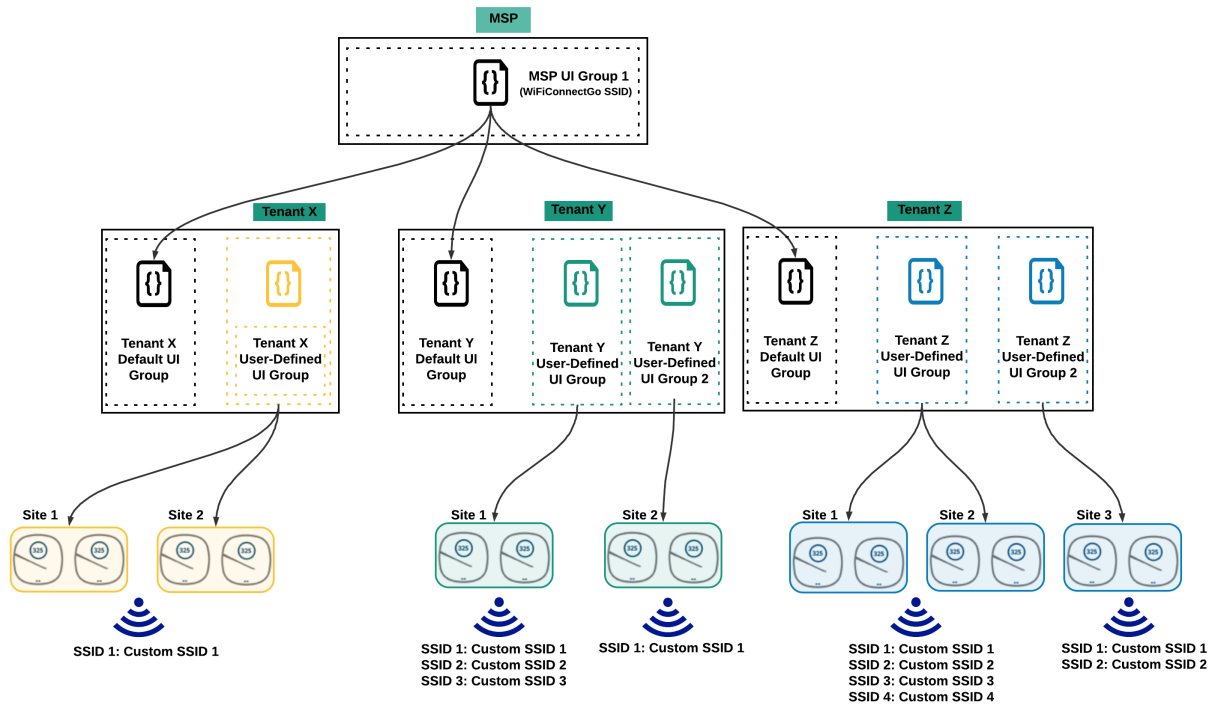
MSP

{} MSP UI Group 1
(WiFiConnectGo SSID)

Tenant X

{} Tenant X Default UI Group

{} Tenant X User-Defined UI Group

Tenant Y

{} Tenant Y Default UI Group

{} Tenant Y User-Defined UI Group

{} Tenant Y User-Defined UI Group 2

Tenant Z

{} Tenant Z Default UI Group

{} Tenant Z User-Defined UI Group

{} Tenant Z User-Defined UI Group 2

Site 1
325 325

Site 2
325 325

SSID 1: Custom SSID 1

Site 1
325 325

Site 2
325 325

SSID 1: Custom SSID 1
SSID 2: Custom SSID 2
SSID 3: Custom SSID 3

SSID 1: Custom SSID 1

Site 1
325 325

Site 2
325 325

Site 3
325 325

SSID 1: Custom SSID 1
SSID 2: Custom SSID 2
SSID 3: Custom SSID 3
SSID 4: Custom SSID 4

SSID 1: Custom SSID 1
SSID 2: Custom SSID 2